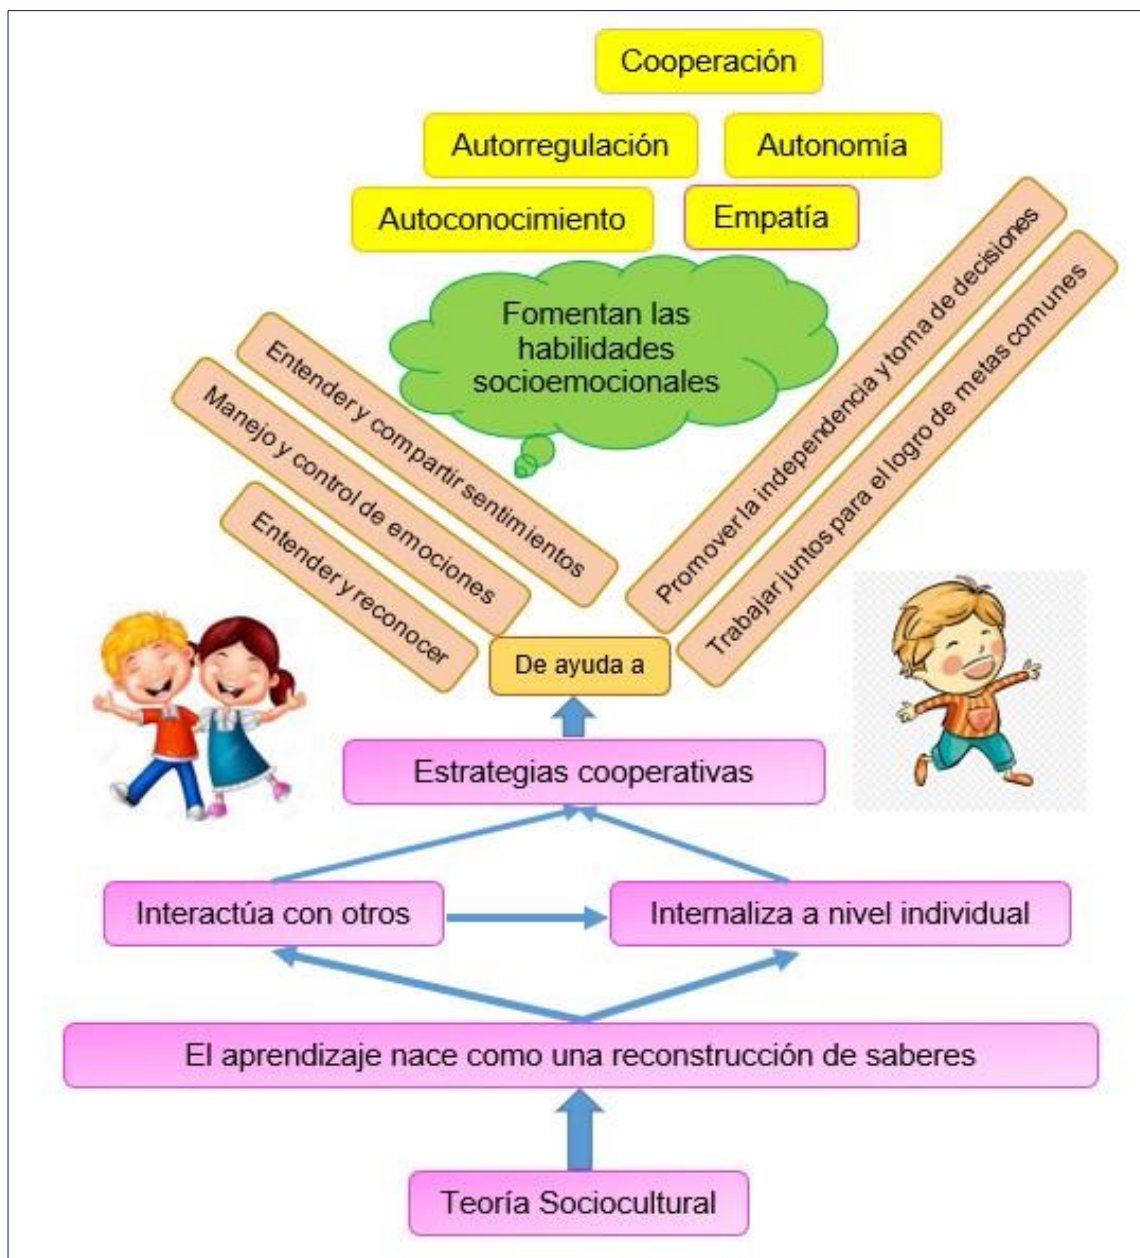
Cooperación

Autorregulación

Autonomía

Autoconocimiento

Empatía

Fomentan las habilidades socioemocionales

Entender y compartir sentimientos

Manejo y control de emociones

Entender y reconocer

Promover la independencia y toma de decisiones

Trabajar juntos para el logro de metas comunes

De ayuda a

Estrategias cooperativas

Interactúa con otros

Internaliza a nivel individual

El aprendizaje nace como una reconstrucción de saberes

Teoría Sociocultural